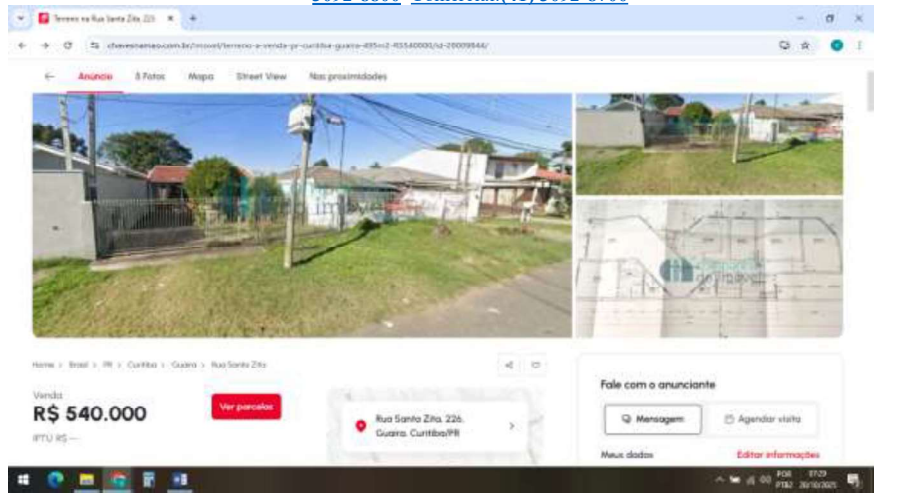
Terreno na Rua Santa Zita, 226

chavesnamao.com.br/imovel/terreno-a-venda-pr-curitiba-guaira-495m2-RS540000/id-20009844/

Anúncio 8 Fotos Mapa Street View Nas proximidades

Home > Brasil > PR > Curitiba > Guaira > Rua Santa Zita

Venda
R$ 540.000
IPTU R$ —

Ver parcelas

Rua Santa Zita, 226, Guaira, Curitiba/PR

Fale com o anunciante

Mensagem

Agendar visita

Meus dados

Editar informações

POR PTB2 17:29 20/10/2025